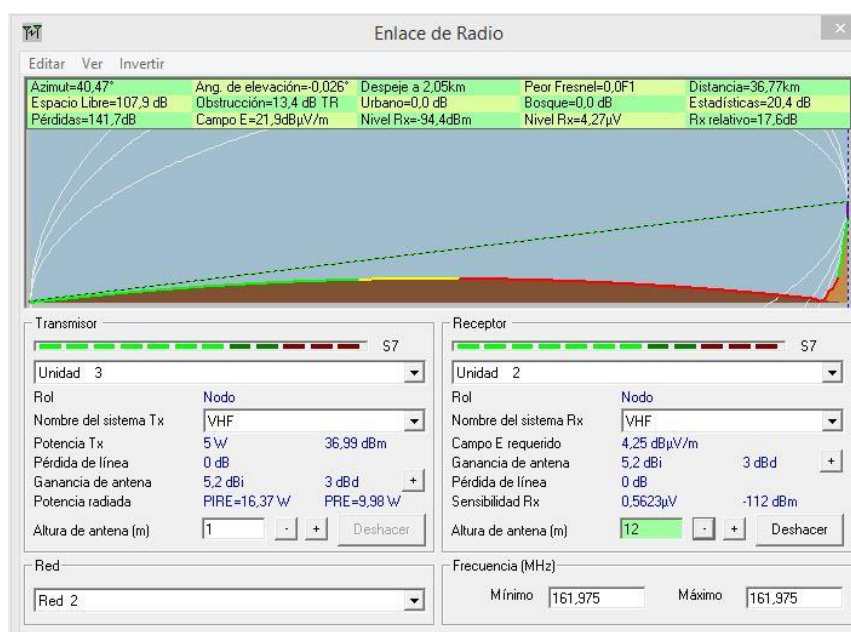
Enlace de Radio

Editar Ver Invertir

| Azimut=40,47° | Ang. de elevación=-0,026° | Despeje a 2,05km | Peor Fresnel=0,0F1 | Distancia=36,77km |
|---|---|---|---|---|
| Espacio Libre=107,9 dB | Obstrucción=13,4 dB TR | Urbano=0,0 dB | Bosque=0,0 dB | Estadísticas=20,4 dB |
| Pérdidas=141,7dB | Campo E=21,9dBµV/m | Nivel Rx=-94,4dBm | Nivel Rx=4,27µV | Rx relativo=17,6dB |

Transmisor

S7

Unidad 3

Rol Nodo

Nombre del sistema Tx VHF

Potencia Tx 5 W 36,99 dBm

Pérdida de línea 0 dB

Ganancia de antena 5,2 dBi 3 dBd +

Potencia radiada PIRE=16,37 W PRE=9,98 W

Altura de antena (m) 1 - + Deshacer

Receptor

S7

Unidad 2

Rol Nodo

Nombre del sistema Rx VHF

Campo E requerido 4,25 dBµV/m

Ganancia de antena 5,2 dBi 3 dBd +

Pérdida de línea 0 dB

Sensibilidad Rx 0,5623µV -112 dBm

Altura de antena (m) 12 - + Deshacer

Red

Red 2

Frecuencia (MHz)

Mínimo 161,975 Máximo 161,975